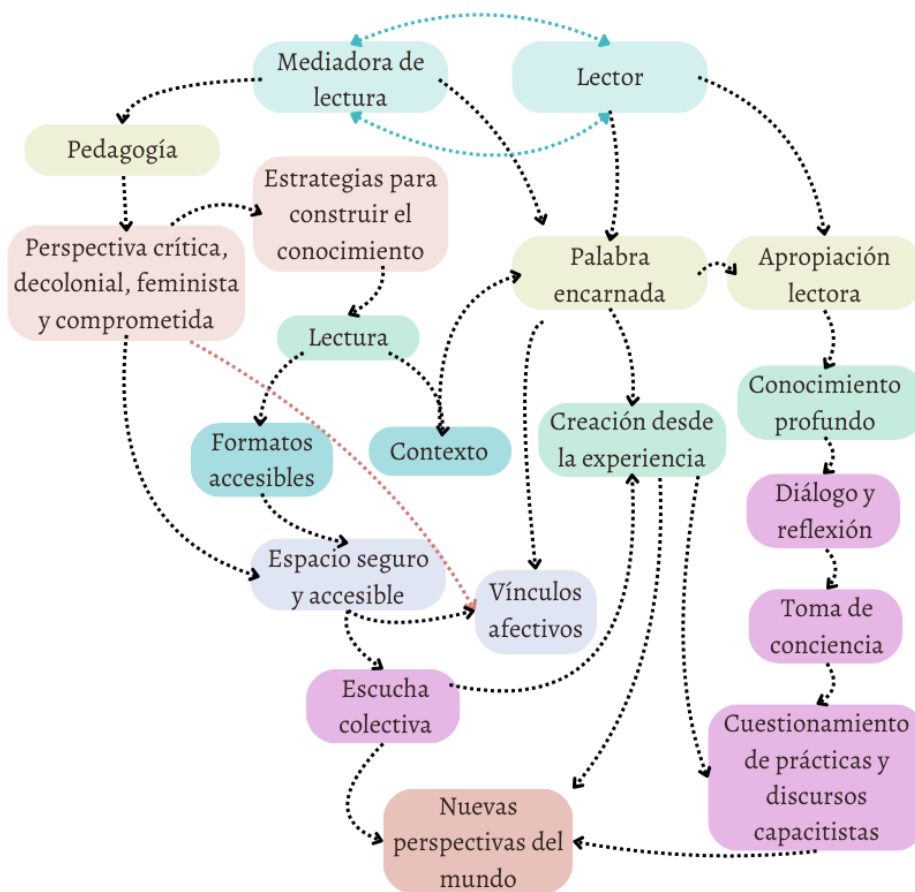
Mediadora de lectura

Lector

Pedagogía

Estrategias para construir el conocimiento

Perspectiva crítica, decolonial, feminista y comprometida

Palabra encarnada

Apropiación lectora

Lectura

Formatos accesibles

Contexto

Creación desde la experiencia

Conocimiento profundo

Diálogo y reflexión

Espacio seguro y accesible

Vínculos afectivos

Toma de conciencia

Escucha colectiva

Cuestionamiento de prácticas y discursos capacitistas

Nuevas perspectivas del mundo